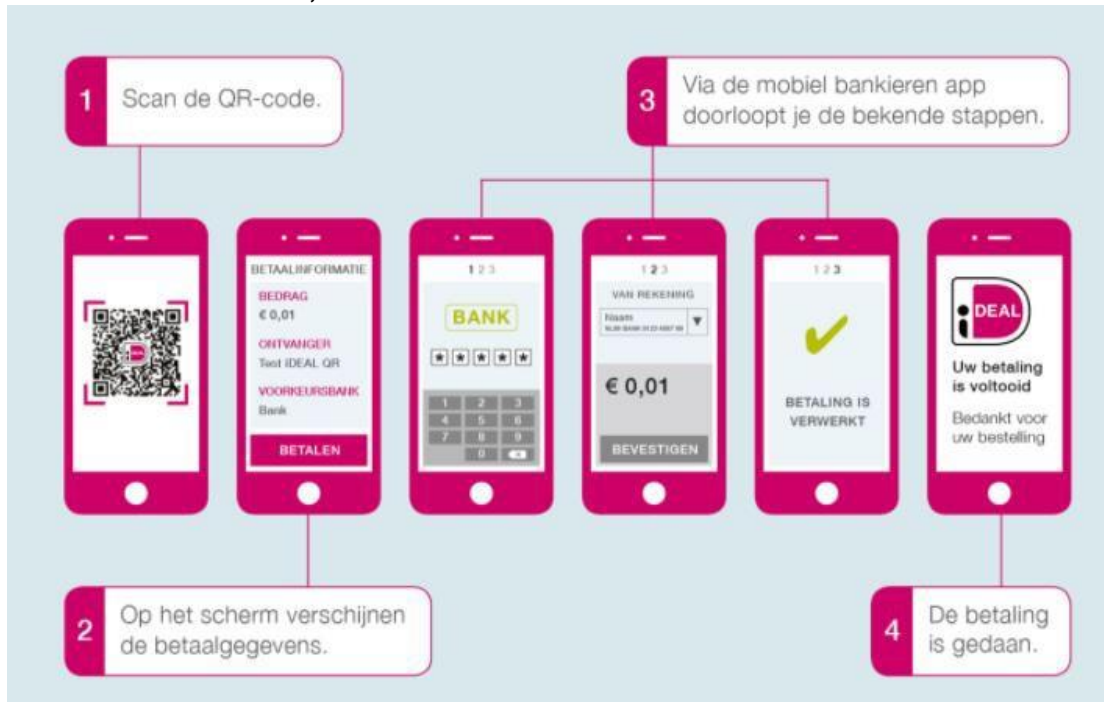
1 Scan de QR-code.

3 Via de mobiel bankieren app doorloopt je de bekende stappen.

BETAALINFORMATIE
BEDRAG
€ 0,01
ONTVANGER
Test iDEAL QR
VOORKEURSBANK
Bank
BETALEN

1 2 3
BANK
1 2 3
4 5 6
7 8 9
0

1 2 3
VAN REKENING
Naam
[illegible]
€ 0,01
BEVESTIGEN

1 2 3
BETALING IS VERWERKT

iDEAL
Uw betaling is voltooid
Bedankt voor uw bestelling

2 Op het scherm verschijnen de betaalgegevens.

4 De betaling is gedaan.